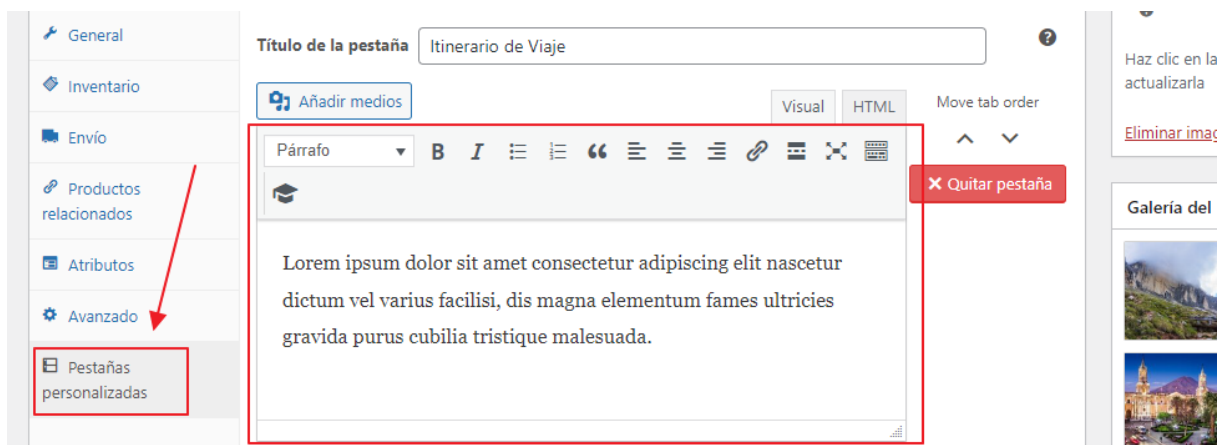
General

Inventario

Envío

Productos relacionados

Atributos

Avanzado

Pestañas personalizadas

Título de la pestaña Itinerario de Viaje

Añadir medios

Visual HTML

Move tab order

Párrafo

Quitar pestaña

Lorem ipsum dolor sit amet consectetur adipiscing elit nascetur dictum vel varius facilisi, dis magna elementum fames ultricies gravida purus cubilia tristique malesuada.

Haz clic en la actualizarla

Eliminar imag

Galería del